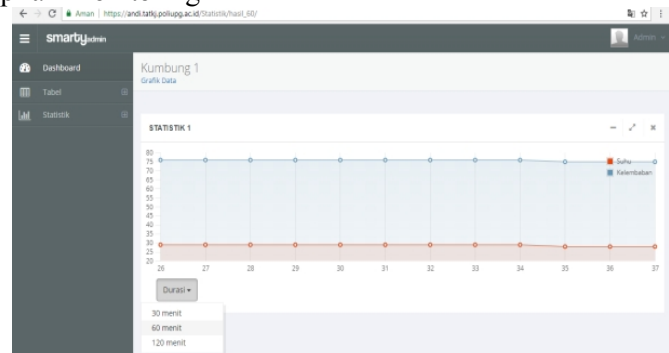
Aman | https://andi.tatkj.poliupg.ac.id/Statistik/hasil_60/

smartyadmin

Admin

Dashboard

Tabel

Statistik

Kumbung 1
Grafik Data

STATISTIK 1

80
75
70
65
60
55
50
45
40
35
30
25
20

26 27 28 29 30 31 32 33 34 35 36 37

Suhu
Kelembaban

Durasi

30 menit
60 menit
120 menit